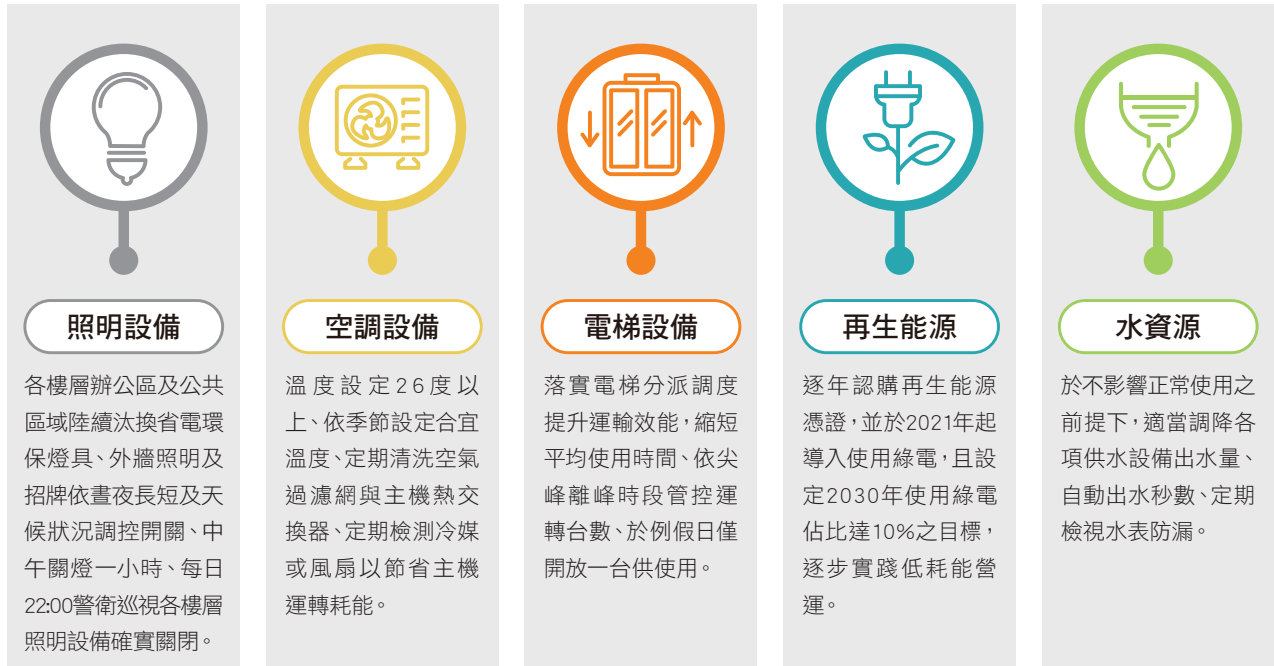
照明設備

各樓層辦公區及公共區域陸續汰換省電環保燈具、外牆照明及招牌依晝夜長短及天候狀況調控開關、中午關燈一小時、每日22:00警衛巡視各樓層照明設備確實關閉。

空調設備

溫度設定26度以上、依季節設定合宜溫度、定期清洗空氣過濾網與主機熱交換器、定期檢測冷媒或風扇以節省主機運轉耗能。

電梯設備

落實電梯分派調度提升運輸效能，縮短平均使用時間、依尖峰離峰時段管控運轉台數、於例假日僅開放一台供使用。

再生能源

逐年認購再生能源憑證，並於2021年起導入使用綠電，且設定2030年使用綠電佔比達10%之目標，逐步實踐低耗能營運。

水資源

於不影響正常使用之前提下，適當調降各項供水設備出水量、自動出水秒數、定期檢視水表防漏。